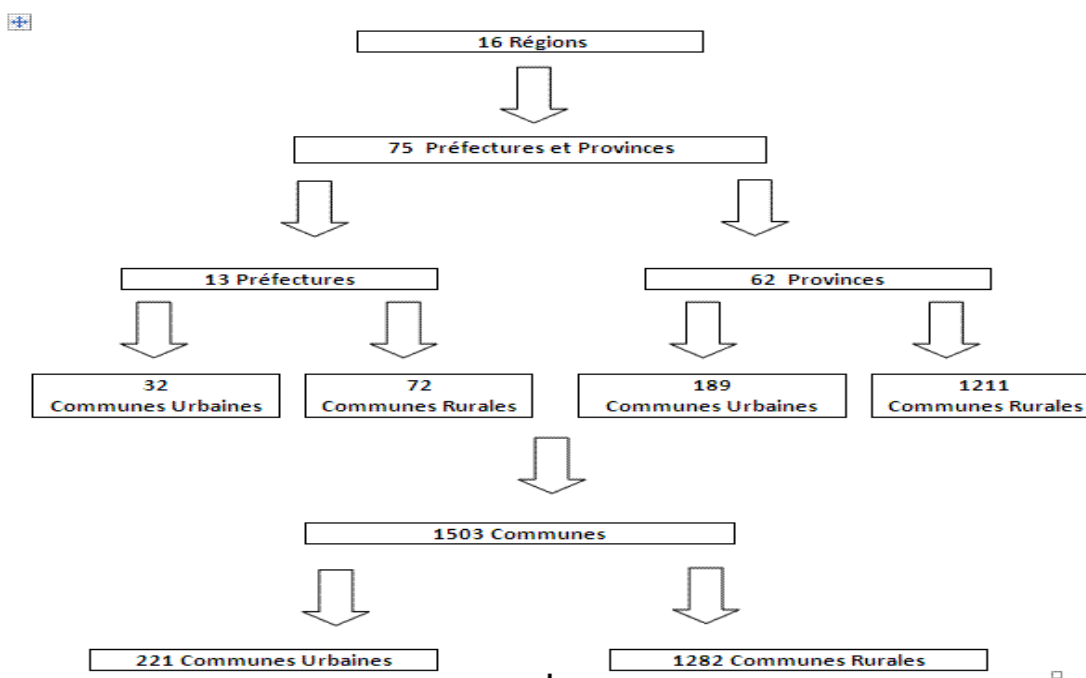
16 Régions

75 Préfectures et Provinces

13 Préfectures

62 Provinces

32
Communes Urbaines

72
Communes Rurales

189
Communes Urbaines

1211
Communes Rurales

1503 Communes

221 Communes Urbaines

1282 Communes Rurales